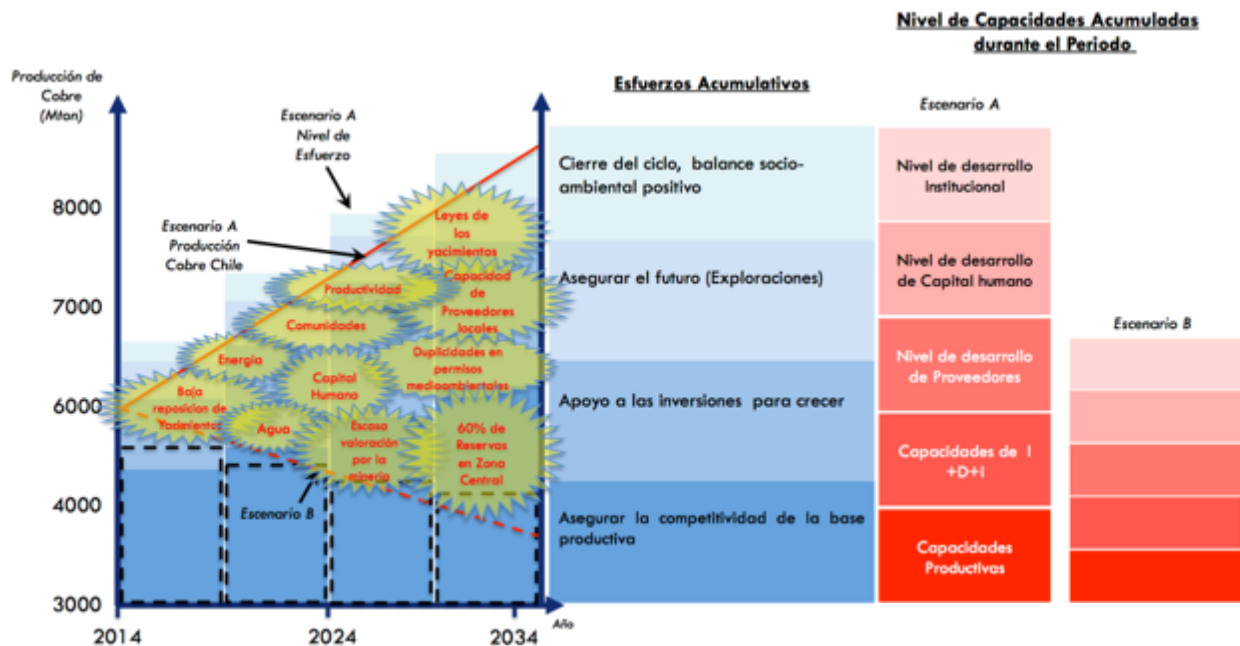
Nivel de Capacidades Acumuladas durante el Periodo

Producción de Cobre (Mton)

Escenario A Nivel de Esfuerzo

Escenario A Producción Cobre Chile

8000

7000

6000

4000

3000

2014

2024

2034

Año

Leyes de los yacimientos

Capacidad de Proveedores locales

Productividad

Comunidades

Energía

Duplicidades en permisos medioambientales

Baja reposicion de Yacimientos

Capital Humano

Agua

Escasa valoración por la minería

60% de Reservas en Zona Central

Escenario B

Esfuerzos Acumulativos

Cierre del ciclo, balance socio-ambiental positivo

Asegurar el futuro (Exploraciones)

Apoyo a las inversiones para crecer

Asegurar la competitividad de la base productiva

Escenario A

Nivel de desarrollo Institucional

Nivel de desarrollo de Capital humano

Nivel de desarrollo de Proveedores

Capacidades de I +D+I

Capacidades Productivas

Escenario B